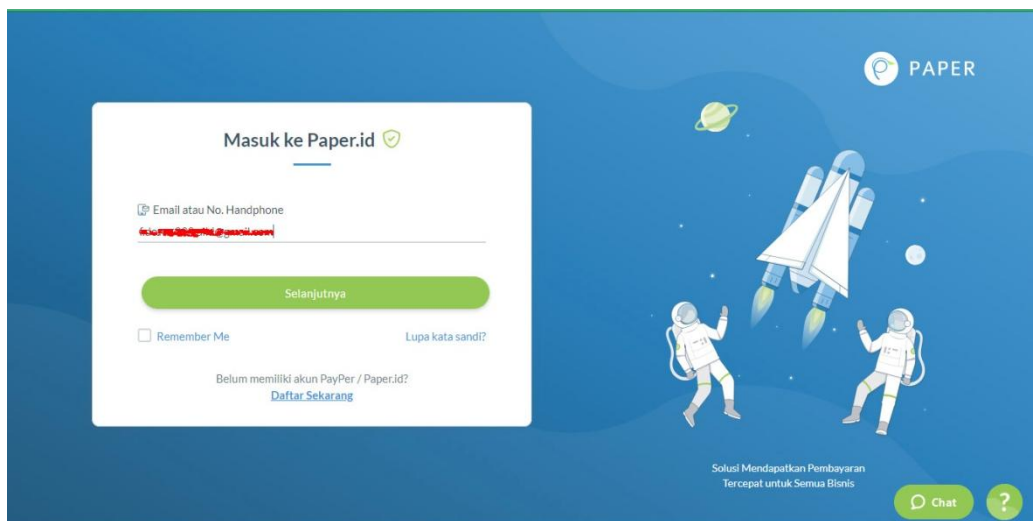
PAPER

Masuk ke Paper.id

Email atau No. Handphone

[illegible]

Selanjutnya

Remember Me

Lupa kata sandi?

Belum memiliki akun PayPer / Paper.id?

Daftar Sekarang

Solusi Mendapatkan Pembayaran Tercepat untuk Semua Bisnis

Chat

?